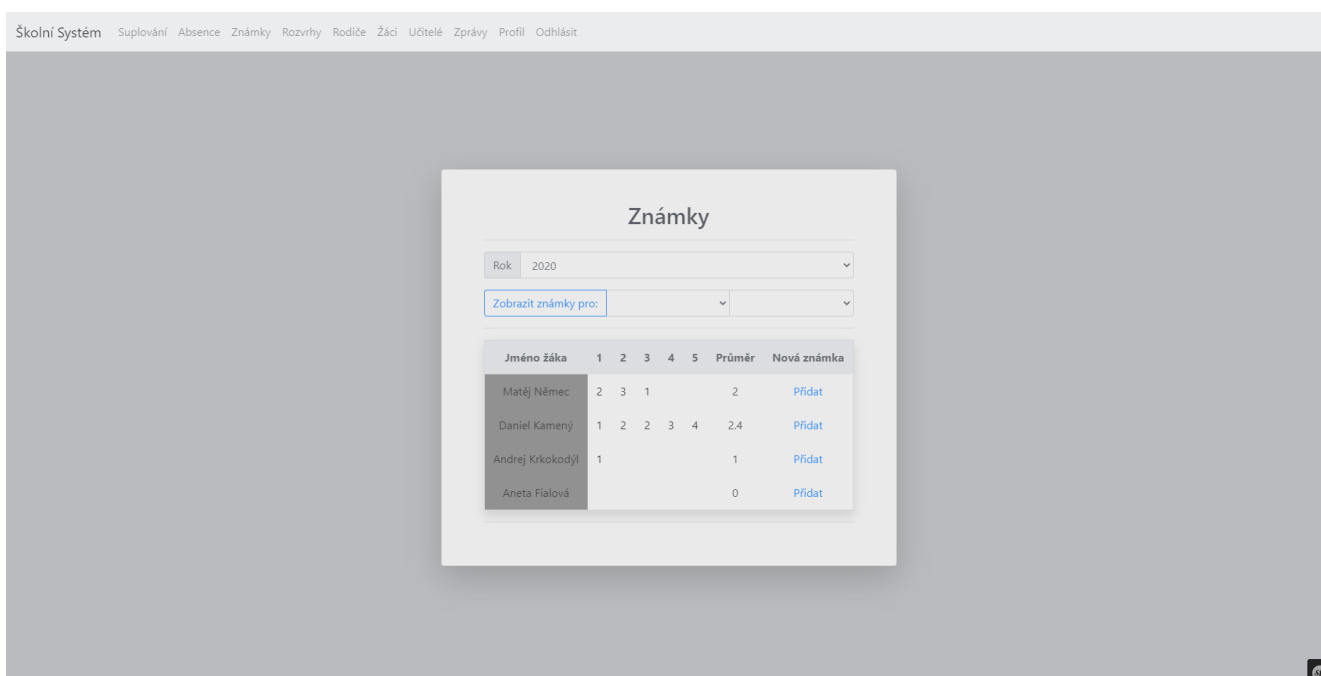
Školní Systém Suplování Absence Známky Rozvrhy Rodiče Žáci Učitelé Zprávy Profil Odhlásit

Známky

Rok 2020

Zobrazit známky pro:

| Jméno žáka | 1 | 2 | 3 | 4 | 5 | Průměr | Nová známka |
|---|---|---|---|---|---|---|---|
| Matěj Němec | 2 | 3 | 1 | | | 2 | Přidat |
| Daniel Kamený | 1 | 2 | 2 | 3 | 4 | 2.4 | Přidat |
| Andrej Krkokodýl | 1 | | | | | 1 | Přidat |
| Aneta Fialová | | | | | | 0 | Přidat |